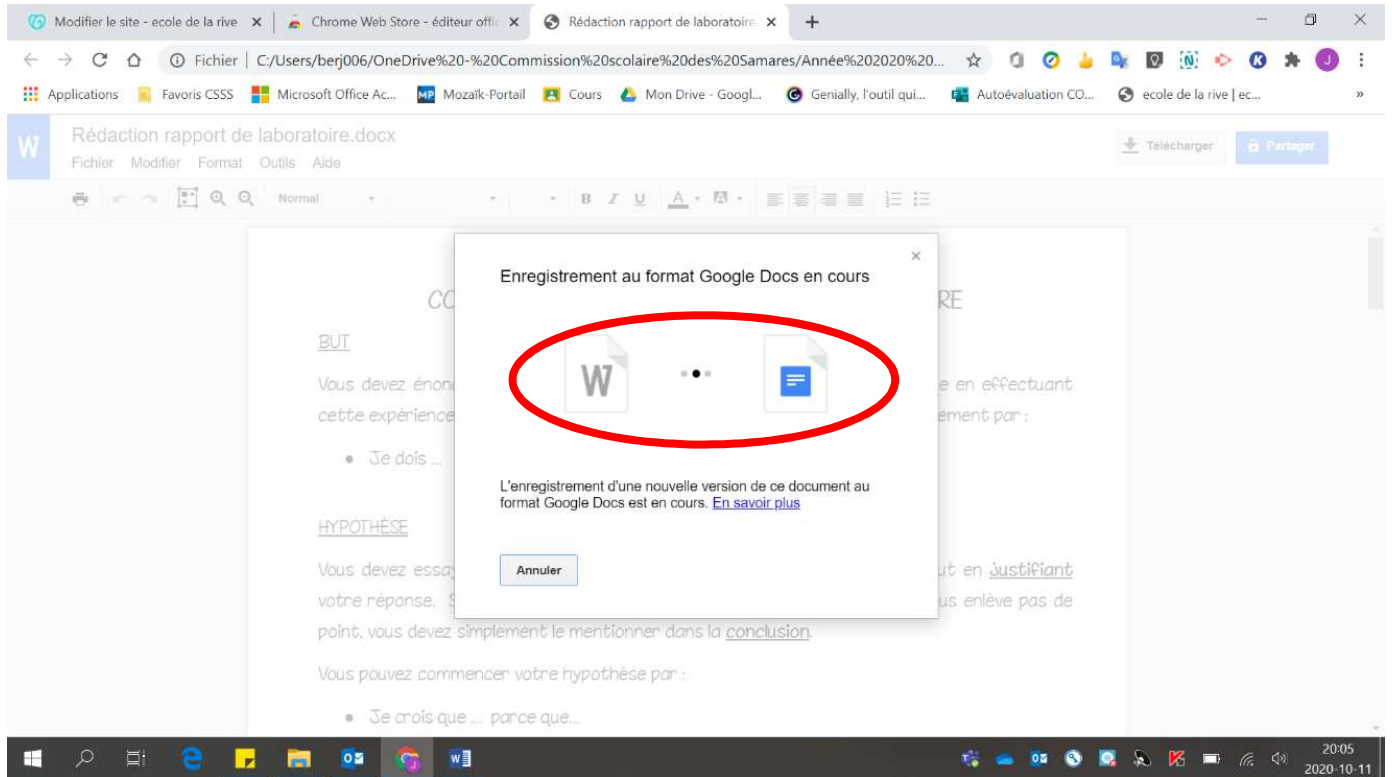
Modifier le site - ecole de la rive × | Chrome Web Store - éditeur offic × | Rédaction rapport de laboratoire × | +

Fichier | C:/Users/berj006/OneDrive%20-%20Commission%20scolaire%20des%20Samares/Année%202020%20...

Applications | Favoris CSSS | Microsoft Office Ac... | Mozaïk-Portail | Cours | Mon Drive - Googl... | Genially, l'outil qui... | Autoévaluation CO... | ecole de la rive | ec... | »

W | Rédaction rapport de laboratoire.docx
Fichier Modifier Format Outils Aide

Télécharger | Partager

Normal

CO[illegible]RE

BUT

Vous devez énon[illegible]e en effectuant cette expérience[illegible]ement par :

• Je dois ...

HYPOTHÈSE

Vous devez essay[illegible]ut en justifiant votre réponse. S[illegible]us enlève pas de point, vous devez simplement le mentionner dans la conclusion.

Vous pouvez commencer votre hypothèse par :

• Je crois que ... parce que...

×
Enregistrement au format Google Docs en cours

W

L'enregistrement d'une nouvelle version de ce document au format Google Docs est en cours. En savoir plus

Annuler

20:05
2020-10-11